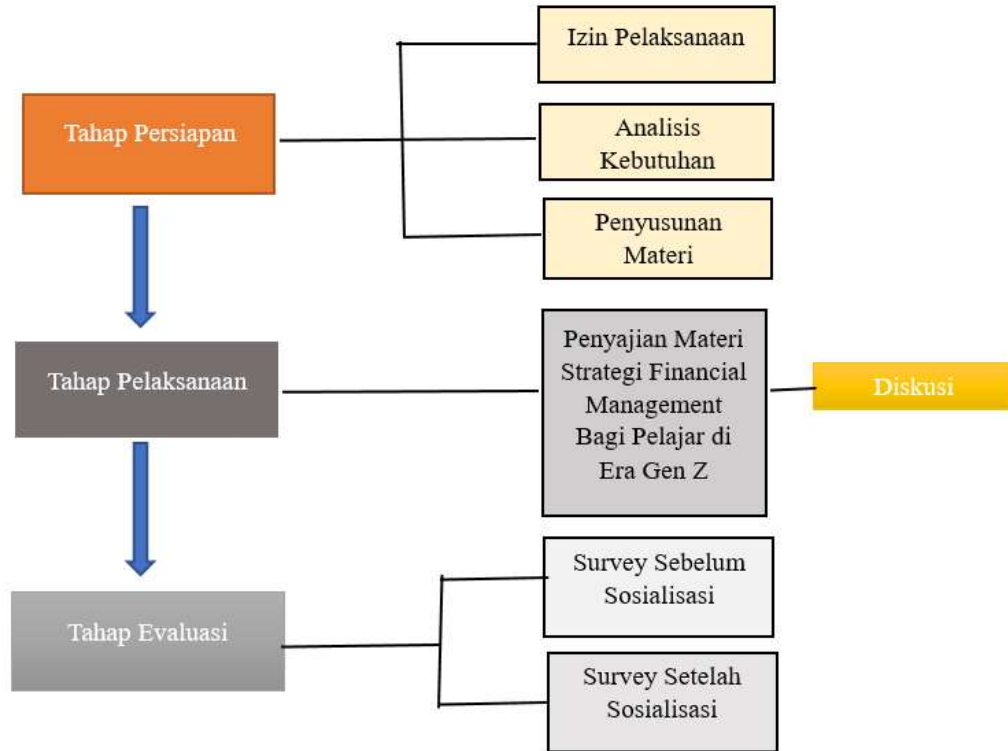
Tahap Persiapan

Izin Pelaksanaan

Analisis Kebutuhan

Penyusunan Materi

Tahap Pelaksanaan

Penyajian Materi Strategi Financial Management Bagi Pelajar di Era Gen Z

Diskusi

Tahap Evaluasi

Survey Sebelum Sosialisasi

Survey Setelah Sosialisasi